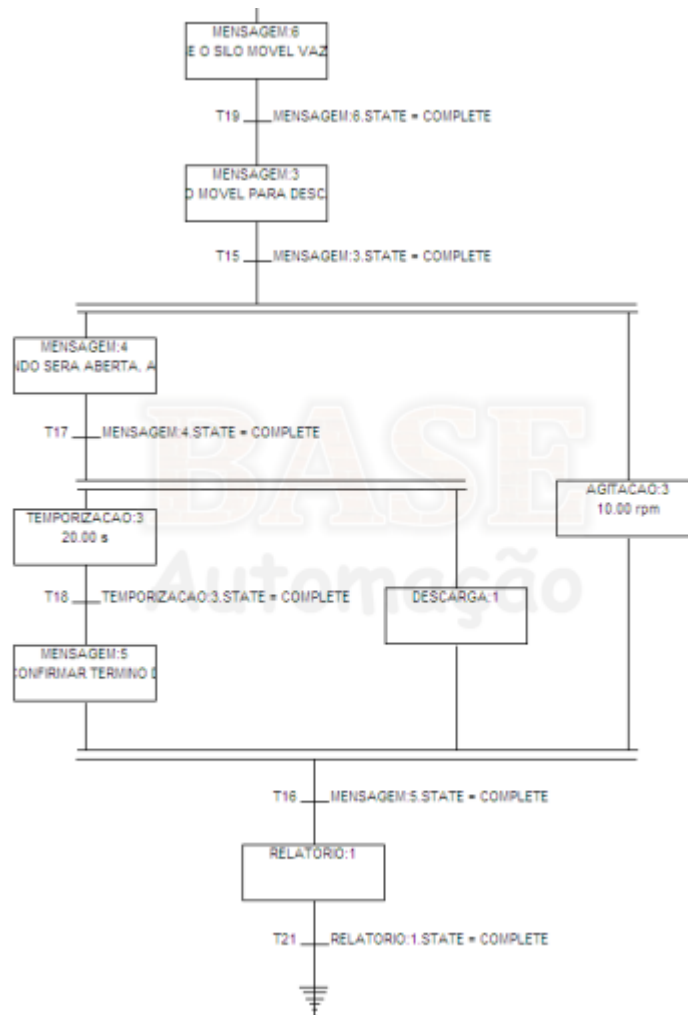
MENSAGEM:6
E O SILO MOVEL VAZ

T19 MENSAGEM:6.STATE = COMPLETE

MENSAGEM:3
O MOVEL PARA DESC

T15 MENSAGEM:3.STATE = COMPLETE

MENSAGEM:4
NDO SERA ABERTA, A

T17 MENSAGEM:4.STATE = COMPLETE

AGITACAO:3
10.00 rpm

TEMPORIZACAO:3
20.00 s

T18 TEMPORIZACAO:3.STATE = COMPLETE

DESCARGA:1

MENSAGEM:5
CONFIRMAR TERMINO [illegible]

BASE
Automação

T16 MENSAGEM:5.STATE = COMPLETE

RELATORIO:1

T21 RELATORIO:1.STATE = COMPLETE